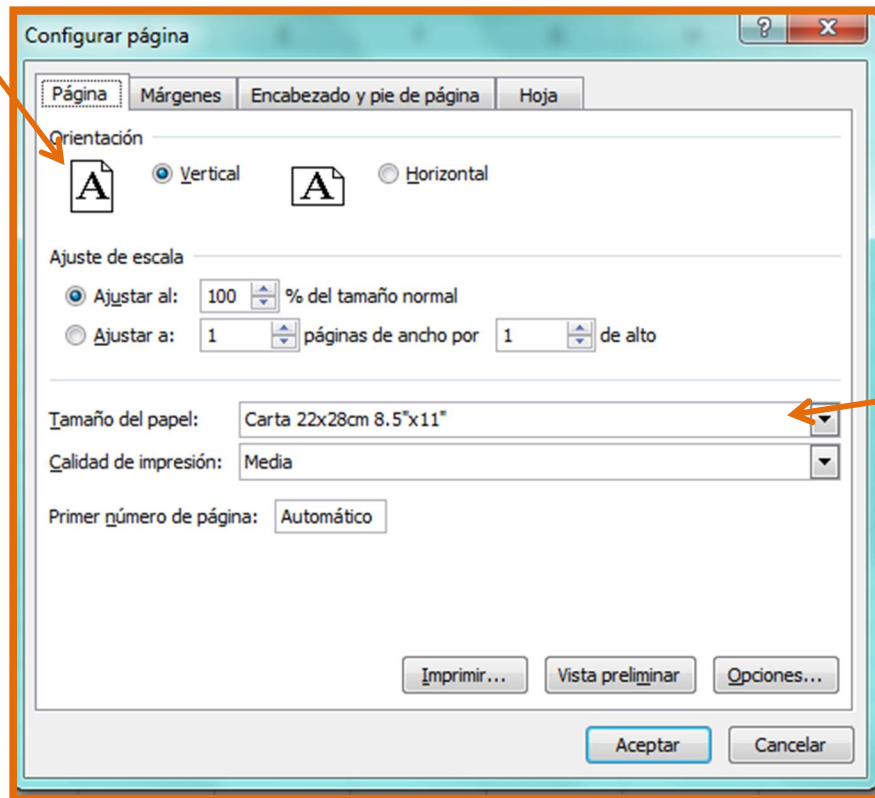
Configurar página

?

X

Página | Márgenes | Encabezado y pie de página | Hoja

Orientación

A

Vertical

A

Horizontal

Ajuste de escala

Ajustar al: 100 % del tamaño normal

Ajustar a: 1 páginas de ancho por 1 de alto

Tamaño del papel: Carta 22x28cm 8.5"x11"

Calidad de impresión: Media

Primer número de página: Automático

Imprimir... Vista preliminar Opciones...

Aceptar Cancelar